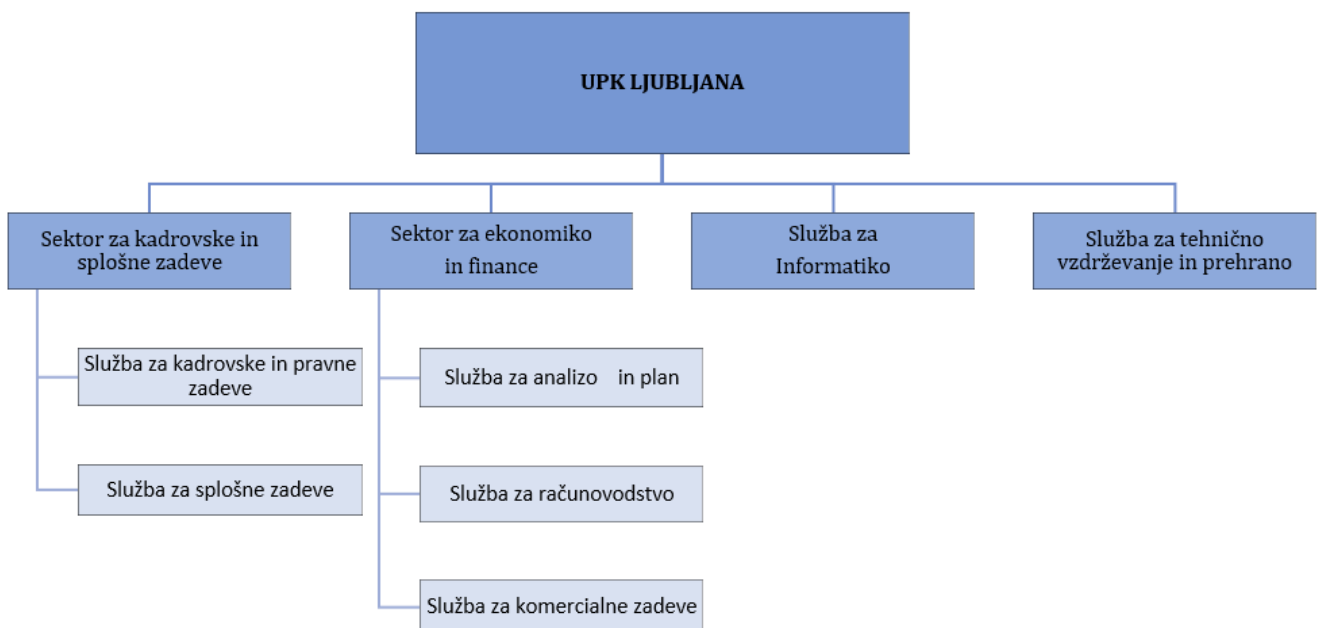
UPK LJUBLJANA

Sektor za kadrovske in splošne zadeve

Sektor za ekonomiko in finance

Služba za Informatiko

Služba za tehnično vzdrževanje in prehrano

Služba za kadrovske in pravne zadeve

Služba za splošne zadeve

Služba za analizo in plan

Služba za računovodstvo

Služba za komercialne zadeve